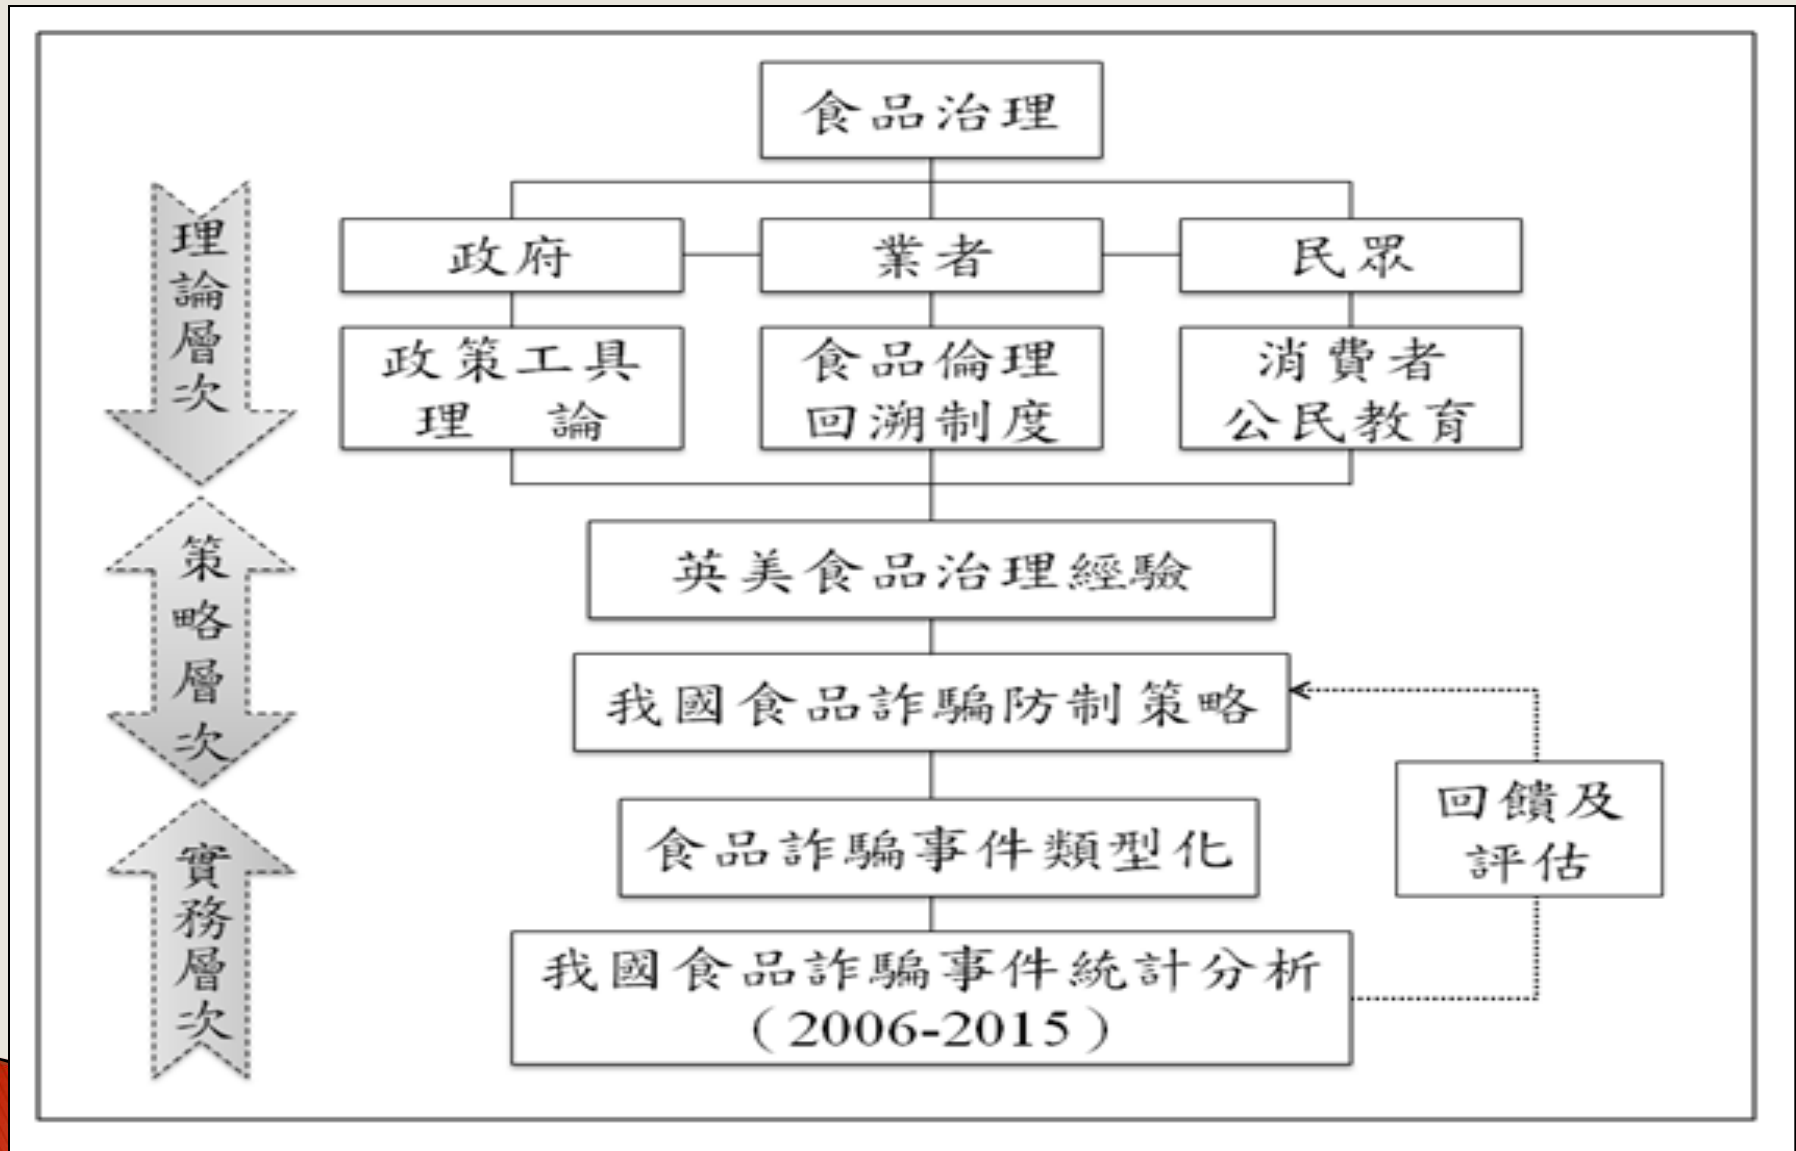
理論層次

策略層次

實務層次

食品治理

政府

業者

民眾

政策工具理論

食品倫理回溯制度

消費者公民教育

英美食品治理經驗

我國食品詐騙防制策略

食品詐騙事件類型化

我國食品詐騙事件統計分析（2006-2015）

回饋及評估